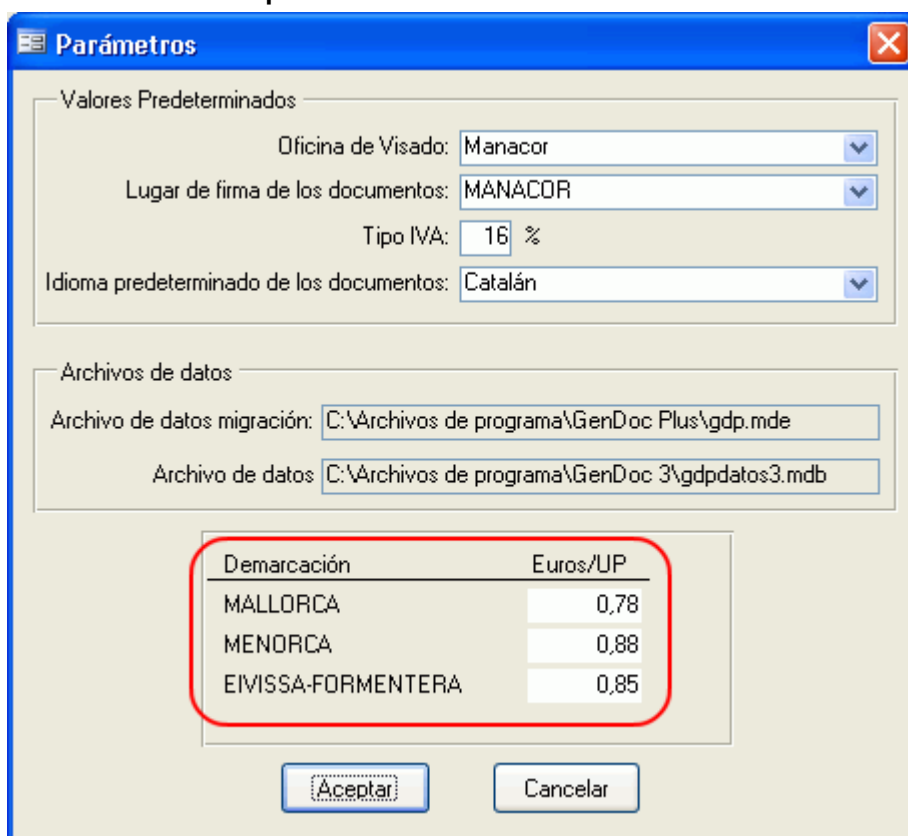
Parámetros

Valores Predeterminados

Oficina de Visado: Manacor

Lugar de firma de los documentos: MANACOR

Tipo IVA: 16 %

Idioma predeterminado de los documentos: Catalán

Archivos de datos

Archivo de datos migración: C:\Archivos de programa\GenDoc Plus\gdp.mde

Archivo de datos C:\Archivos de programa\GenDoc 3\gdpdatos3.mdb

| Demarcación | Euros/UP |
|---|---|
| MALLORCA | 0,78 |
| MENORCA | 0,88 |
| EIVISSA-FORMENTERA | 0,85 |

Aceptar

Cancelar